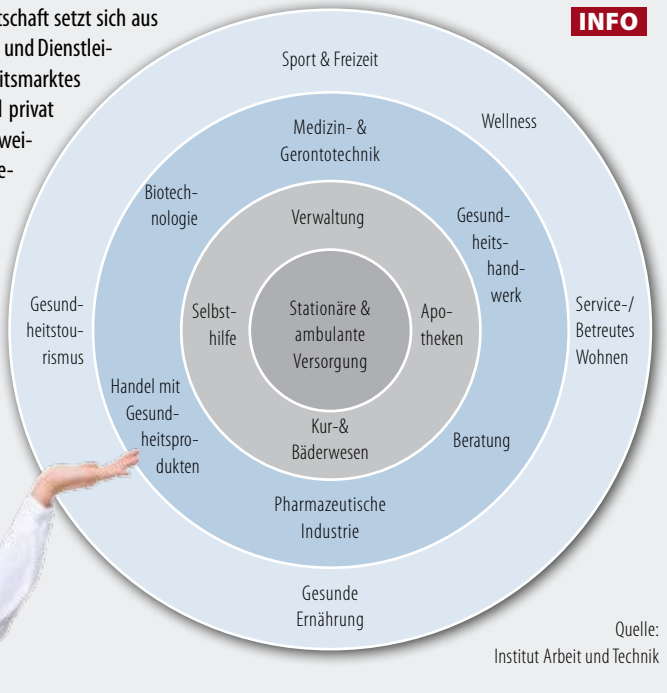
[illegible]tschaft setzt sich aus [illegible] und Dienstlei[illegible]itsmarktes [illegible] privat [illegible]wei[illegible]e-

INFO

Sport & Freizeit

Wellness

Medizin- & Gerontotechnik

Biotechnologie

Verwaltung

Gesundheitshandwerk

Gesundheitstourismus

Selbsthilfe

Stationäre & ambulante Versorgung

Apotheken

Service-/ Betreutes Wohnen

Handel mit Gesundheitsprodukten

Kur-& Bäderwesen

Beratung

Pharmazeutische Industrie

Gesunde Ernährung

Quelle: Institut Arbeit und Technik